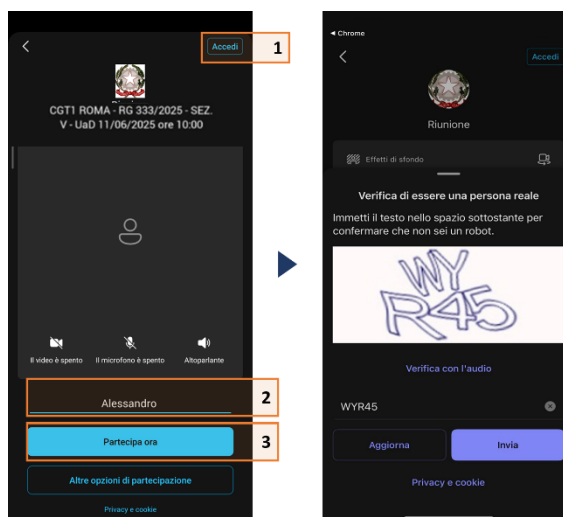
Accedi 1

Riunione

CGT1 ROMA - RG 333/2025 - SEZ. V - UaD 11/06/2025 ore 10:00

Il video è spento Il microfono è spento Altoparlante

Alessandro 2

Partecipa ora 3

Altre opzioni di partecipazione

Privacy e cookie

◂ Chrome

Accedi

Riunione

Effetti di sfondo

Verifica di essere una persona reale

Immetti il testo nello spazio sottostante per confermare che non sei un robot.

WYR45

Verifica con l'audio

WYR45

Aggiorna Invia

Privacy e cookie